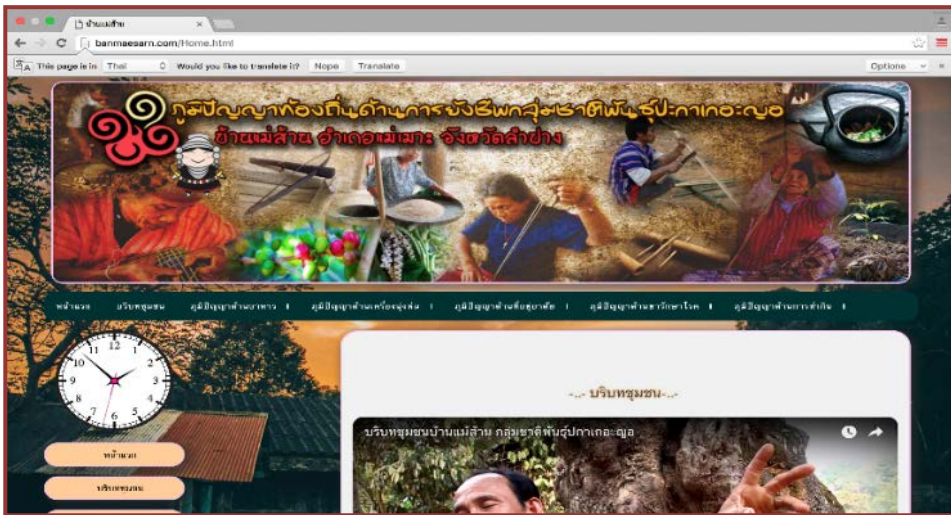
บ้านแม่ส้าน ×

banmaesarn.com/Home.html

This page is in Thai Would you like to translate it? Nope Translate Options

ภูมิปัญญาท้องถิ่นด้านการดำรงชีพกลุ่มชาติพันธุ์ปกาเกอะญอ
บ้านแม่ส้าน อำเภอแม่เมาะ จังหวัดลำปาง

หน้าแรก บริบทชุมชน ภูมิปัญญาด้านอาหาร ภูมิปัญญาด้านเครื่องนุ่งห่ม ภูมิปัญญาด้านที่อยู่อาศัย ภูมิปัญญาด้านยารักษาโรค ภูมิปัญญาด้านการทำกิน

12 1 2 3 4 5 6 7 8 9 10 11

หน้าแรก
บริบทชุมชน

-.- บริบทชุมชน -.-

บริบทชุมชนบ้านแม่ส้าน กลุ่มชาติพันธุ์ปกาเกอะญอ